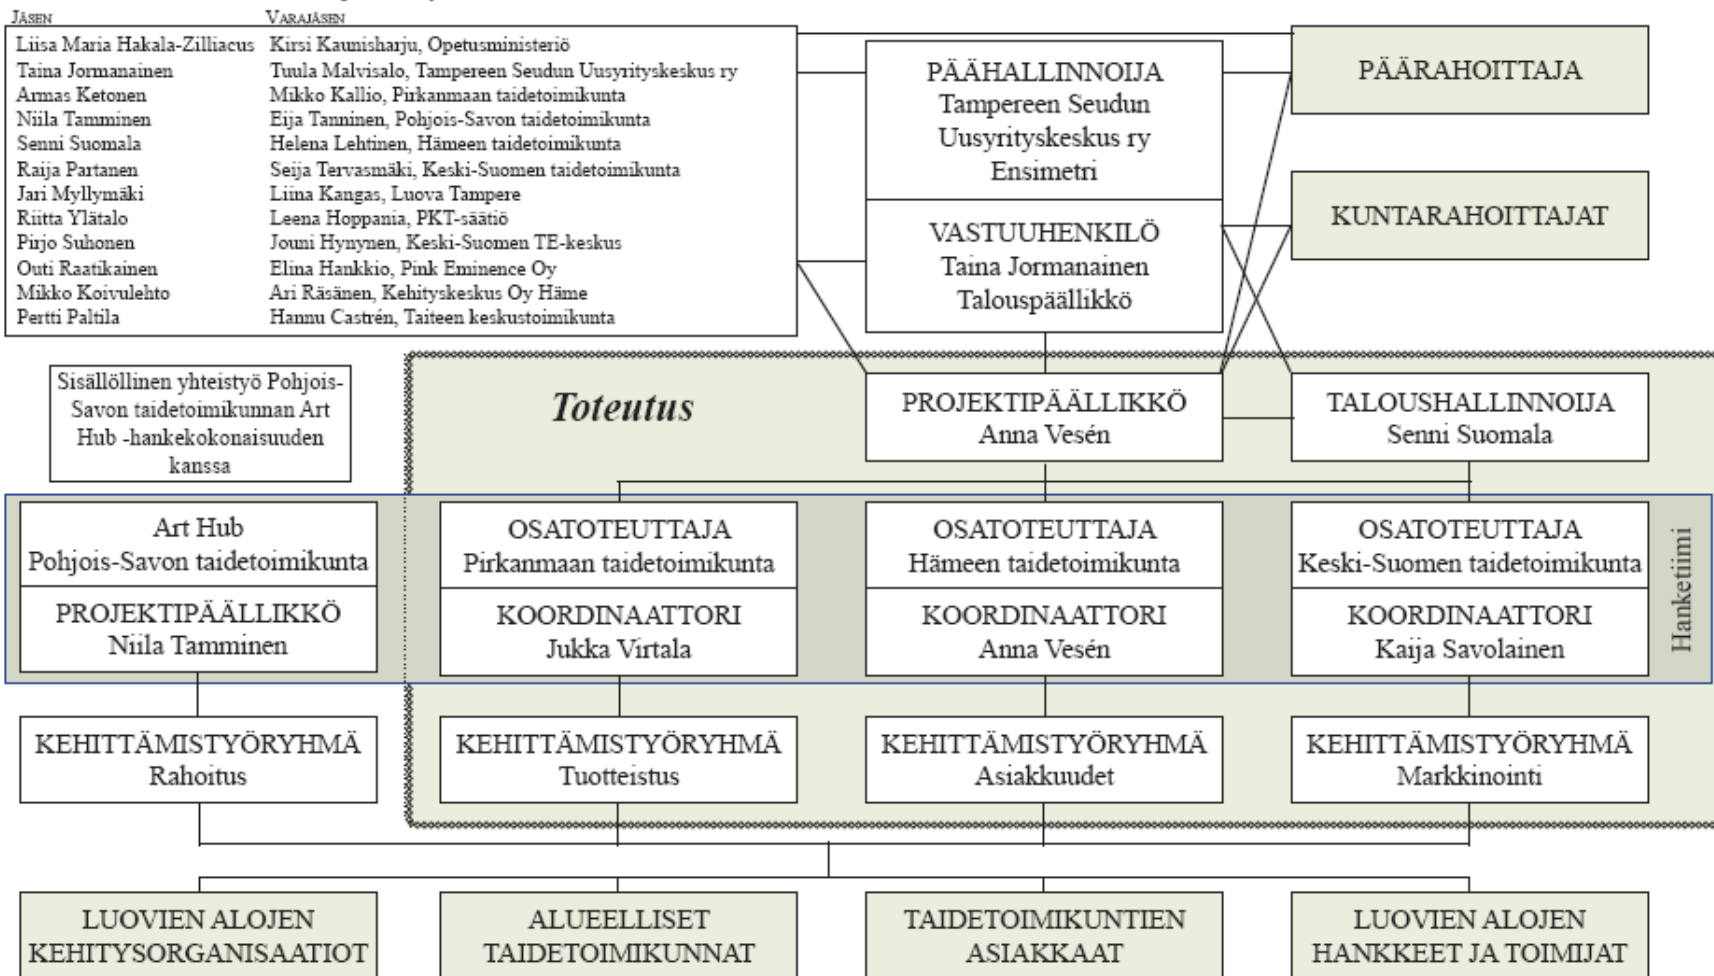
| JÄSEN | VARAJÄSEN |
|---|---|
| Liisa Maria Hakala-Zilliacus | Kirsi Kaunisharju, Opetusministeriö |
| Taina Jormanainen | Tuula Malvisalo, Tampereen Seudun Uusyrityskeskus ry |
| Armas Ketonen | Mikko Kallio, Pirkanmaan taidetoimikunta |
| Niila Tamminen | Eija Tanninen, Pohjois-Savon taidetoimikunta |
| Senni Suomala | Helena Lehtinen, Hämeen taidetoimikunta |
| Raija Partanen | Seija Tervasmäki, Keski-Suomen taidetoimikunta |
| Jari Myllymäki | Liina Kangas, Luova Tampere |
| Riitta Ylätalo | Leena Hoppania, PKT-säätiö |
| Pirjo Suhonen | Jouni Hynynen, Keski-Suomen TE-keskus |
| Outi Raatikainen | Elina Hankkio, Pink Eminence Oy |
| Mikko Koivulehto | Ari Räsänen, Kehityskeskus Oy Häme |
| Pertti Paltila | Hannu Castrén, Taiteen keskustoimikunta |

PÄÄHALLINNOIJA
Tampereen Seudun Uusyrityskeskus ry
Ensimetri

VASTUUHENKILÖ
Taina Jormanainen
Talouspäällikkö

PÄÄRAHOITTAJA

KUNTARAHOITTAJAT

Sisällöllinen yhteistyö Pohjois-Savon taidetoimikunnan Art Hub -hankekokonaisuuden kanssa

Toteutus

PROJEKTIPÄÄLLIKKÖ
Anna Vesén

TALOUSHALLINNOIJA
Senni Suomala

Art Hub
Pohjois-Savon taidetoimikunta
PROJEKTIPÄÄLLIKKÖ
Niila Tamminen

OSATOTEUTTAJA
Pirkanmaan taidetoimikunta
KOORDINAATTORI
Jukka Virtala

OSATOTEUTTAJA
Hämeen taidetoimikunta
KOORDINAATTORI
Anna Vesén

OSATOTEUTTAJA
Keski-Suomen taidetoimikunta
KOORDINAATTORI
Kaija Savolainen

Hanketiimi

KEHITTÄMISTYÖRYHMÄ
Rahoitus

KEHITTÄMISTYÖRYHMÄ
Tuotteistus

KEHITTÄMISTYÖRYHMÄ
Asiakkuudet

KEHITTÄMISTYÖRYHMÄ
Markkinointi

LUOVIEN ALOJEN KEHITYSORGANISAATIOT

ALUEELLISET TAIDETOIMIKUNNAT

TAIDETOIMIKUNTIEN ASIAKKAAT

LUOVIEN ALOJEN HANKKEET JA TOIMIJAT